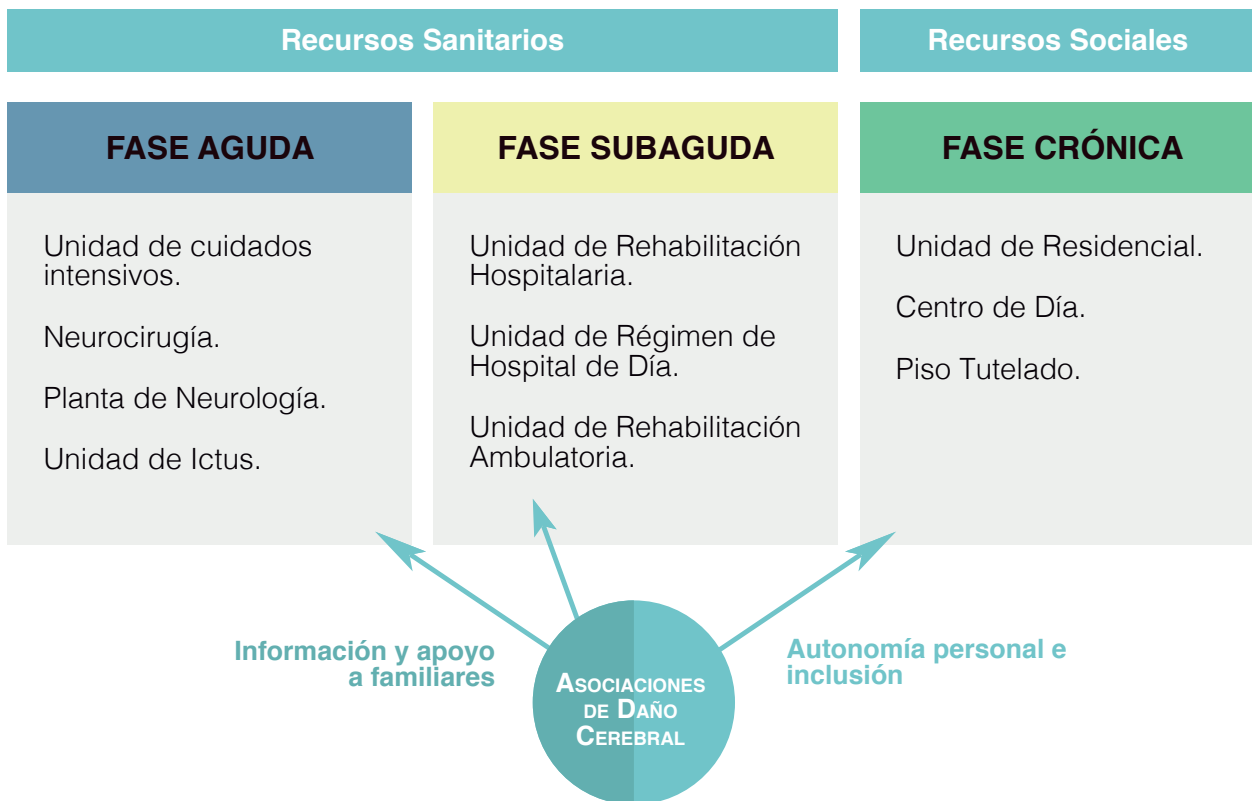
Recursos Sanitarios

Recursos Sociales

FASE AGUDA

Unidad de cuidados intensivos.

Neurocirugía.

Planta de Neurología.

Unidad de Ictus.

FASE SUBAGUDA

Unidad de Rehabilitación Hospitalaria.

Unidad de Régimen de Hospital de Día.

Unidad de Rehabilitación Ambulatoria.

FASE CRÓNICA

Unidad de Residencial.

Centro de Día.

Piso Tutelado.

Información y apoyo a familiares

Asociaciones de Daño Cerebral

Autonomía personal e inclusión